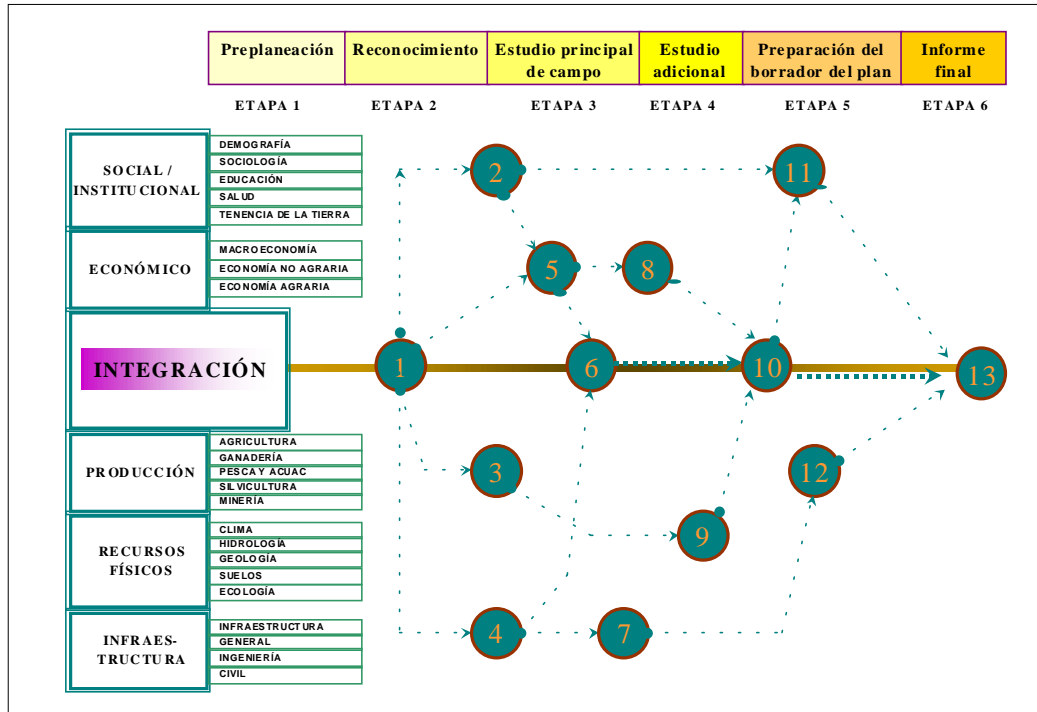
| Preplaneación | Reconocimiento | Estudio principal de campo | Estudio adicional | Preparación del borrador del plan | Informe final |
|---|---|---|---|---|---|
| ETAPA 1 | ETAPA 2 | ETAPA 3 | ETAPA 4 | ETAPA 5 | ETAPA 6 |

SOCIAL / INSTITUCIONAL
DEMOGRAFÍA
SOCIOLOGÍA
EDUCACIÓN
SALUD
TENENCIA DE LA TIERRA

ECONÓMICO
MACROECONOMÍA
ECONOMÍA NO AGRARIA
ECONOMÍA AGRARIA

INTEGRACIÓN

PRODUCCIÓN
AGRICULTURA
GANADERÍA
PESCA Y ACUAC
SILVICULTURA
MINERÍA

RECURSOS FÍSICOS
CLIMA
HIDROLOGÍA
GEOLOGÍA
SUELOS
ECOLOGÍA

INFRAES-TRUCTURA
INFRAESTRUCTURA
GENERAL
INGENIERÍA
CIVIL

2
11
5
8
1
6
10
13
3
12
9
4
7